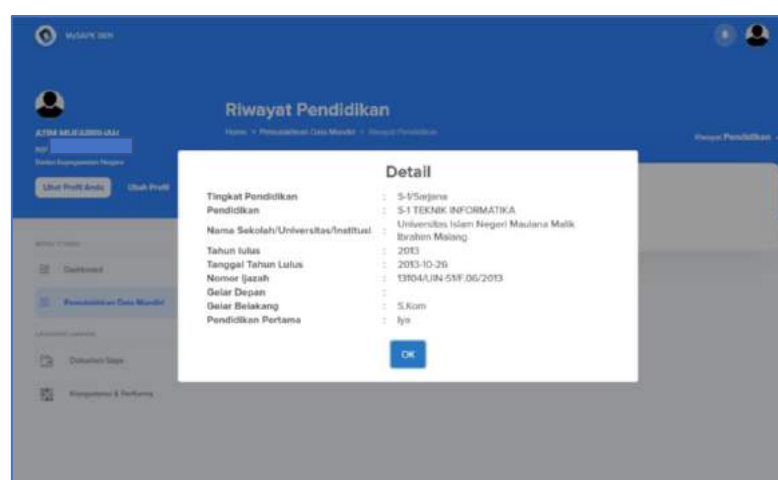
MySAPK BKN

ATIM MUKARRUAH
NIP
Badan Kepegawaian Negara

Lihat Profil Anda
Ubah Profil

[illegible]
Dashboard
Pemutakhiran Data Mandiri
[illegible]
Dokumen Saya
Kompetensi & Performa

Riwayat Pendidikan
Home > Pemutakhiran Data Mandiri > Riwayat Pendidikan

Riwayat Pendidikan

Detail

| | | |
|---|---|---|
| Tingkat Pendidikan | : | S-1/Sarjana |
| Pendidikan | : | S-1 TEKNIK INFORMATIKA |
| Nama Sekolah/Universitas/Institusi | : | Universitas Islam Negeri Maulana Malik Ibrahim Malang |
| Tahun lulus | : | 2013 |
| Tanggal Tahun Lulus | : | 2013-10-26 |
| Nomor Ijazah | : | 13104/UIN-5t/F.06/2013 |
| Gelar Depan | : | |
| Gelar Belakang | : | S.Kom |
| Pendidikan Pertama | : | Iya |

OK